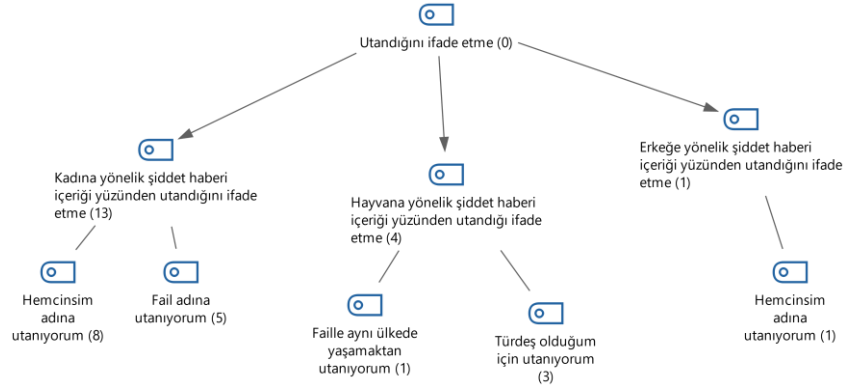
Utandığını ifade etme (0)

Kadına yönelik şiddet haberi içeriği yüzünden utandığını ifade etme (13)

Hayvana yönelik şiddet haberi içeriği yüzünden utandığı ifade etme (4)

Erkeğe yönelik şiddet haberi içeriği yüzünden utandığını ifade etme (1)

Hemcinsim adına utanıyorum (8)

Fail adına utanıyorum (5)

Faille aynı ülkede yaşamaktan utanıyorum (1)

Türdeş olduğum için utanıyorum (3)

Hemcinsim adına utanıyorum (1)